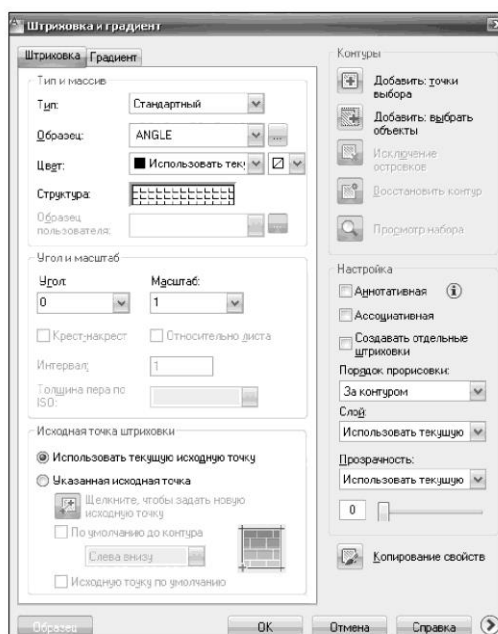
Штриховка и градиент

Штриховка | Градиент

Тип и массив
Тип: Стандартный
Образец: ANGLE
Цвет: Использовать теку
Структура:
Образец пользователя:

Углы и масштаб
Угол: 0
Масштаб: 1
Крест-накрест
Относительно листа
Интервал: 1
Толщина пера по ISO:

Исходная точка штриховки
Использовать текущую исходную точку
Указанная исходная точка
Щелкните, чтобы задать новую исходную точку
По умолчанию до контура
Слева внизу
Исходную точку по умолчанию

Контуры
Добавить: точки выбора
Добавить: выбрать объекты
Исключение островков
Восстановить контур
Просмотр набора

Настройка
Аннотативная
Ассоциативная
Создавать отдельные штриховки
Порядок прорисовки:
За контуром
Слой:
Использовать текущую
Прозрачность:
Использовать текущую
0

Копирование свойств

Образец
OK
Отмена
Справка